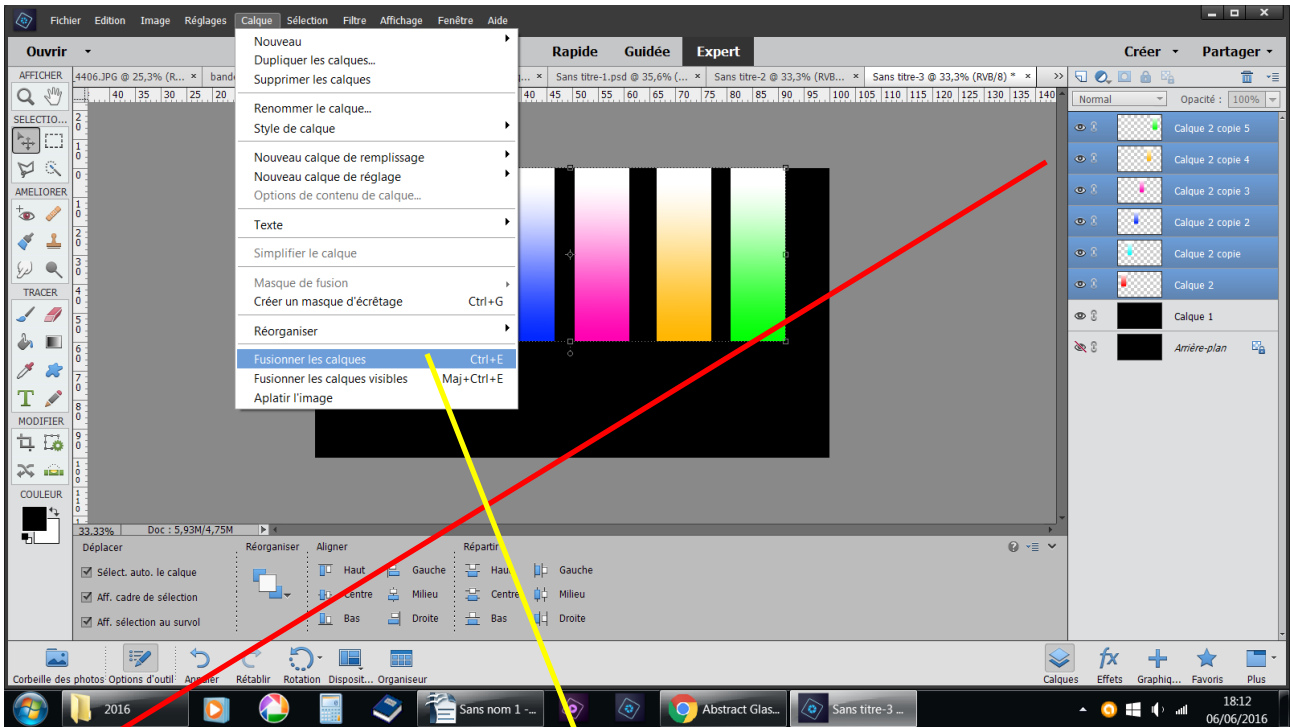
Fichier Edition Image Réglages Calque Sélection Filtre Affichage Fenêtre Aide

Ouvrir

Rapide Guidée Expert

Créer Partager

AFFICHER 4406.JPG @ 25,3% (R... bande Sans titre-1.psd @ 35,6% (... Sans titre-2 @ 33,3% (RVB... Sans titre-3 @ 33,3% (RVB/8) *

Nouveau
Dupliquer les calques...
Supprimer les calques
Renommer le calque...
Style de calque
Nouveau calque de remplissage
Nouveau calque de réglage
Options de contenu de calque...
Texte
Simplifier le calque
Masque de fusion
Créer un masque d'écrêtage Ctrl+G
Réorganiser
Fusionner les calques Ctrl+E
Fusionner les calques visibles Maj+Ctrl+E
Aplatir l'image

SELECTIO...
AMELIORER
TRACER
MODIFIER
COULEUR

Normal Opacité : 100%
Calque 2 copie 5
Calque 2 copie 4
Calque 2 copie 3
Calque 2 copie 2
Calque 2 copie
Calque 2
Calque 1
Arrière-plan

33,33% Doc : 5,93M/4,75M

Déplacer
Sélect. auto. le calque
Aff. cadre de sélection
Aff. sélection au survol
Réorganiser
Aligner
Haut Centre Bas
Gauche Milieu Droite
Répartir
Haut Centre Bas
Gauche Milieu Droite

Corbeille des photos Options d'outil Annuler Rétablir Rotation Disposit... Organiseur
Calques Effets Graphiq... Favoris Plus

2016 Sans nom 1 -... Abstract Glas... Sans titre-3 ...
18:12
06/06/2016